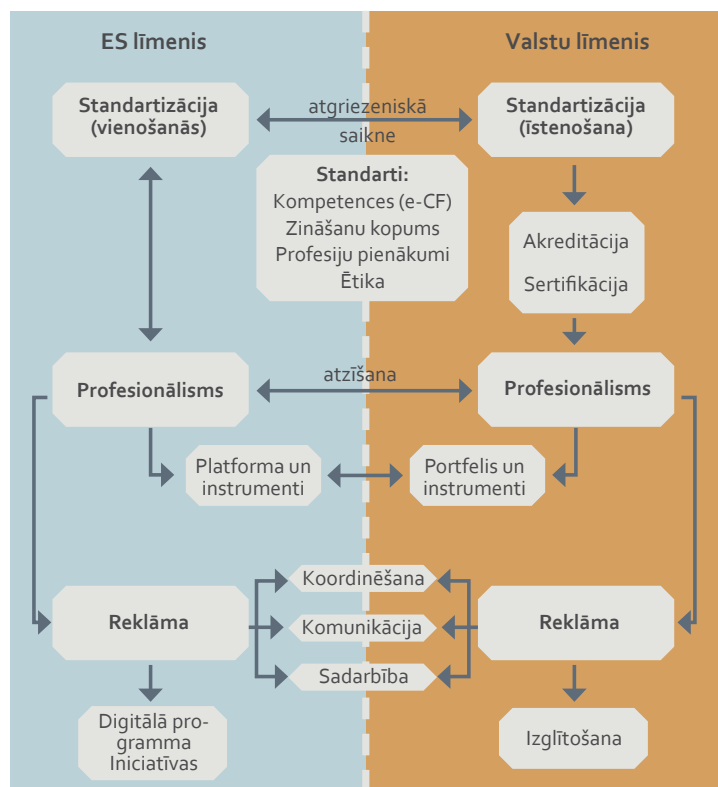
ES līmenis

Valstu līmenis

Standartizācija (vienošanās)

atgriezeniskā saikne

Standartizācija (īstenošana)

Standarti:
Kompetences (e-CF)
Zināšanu kopums
Profesiju pienākumi
Ētika

Akreditācija
Sertifikācija

Profesionālisms

atzīšana

Profesionālisms

Platforma un instrumenti

Portfelis un instrumenti

Koordinēšana

Reklāma

Komunikācija

Reklāma

Sadarbība

Digitālā programma
Iniciatīvas

Izglītošana